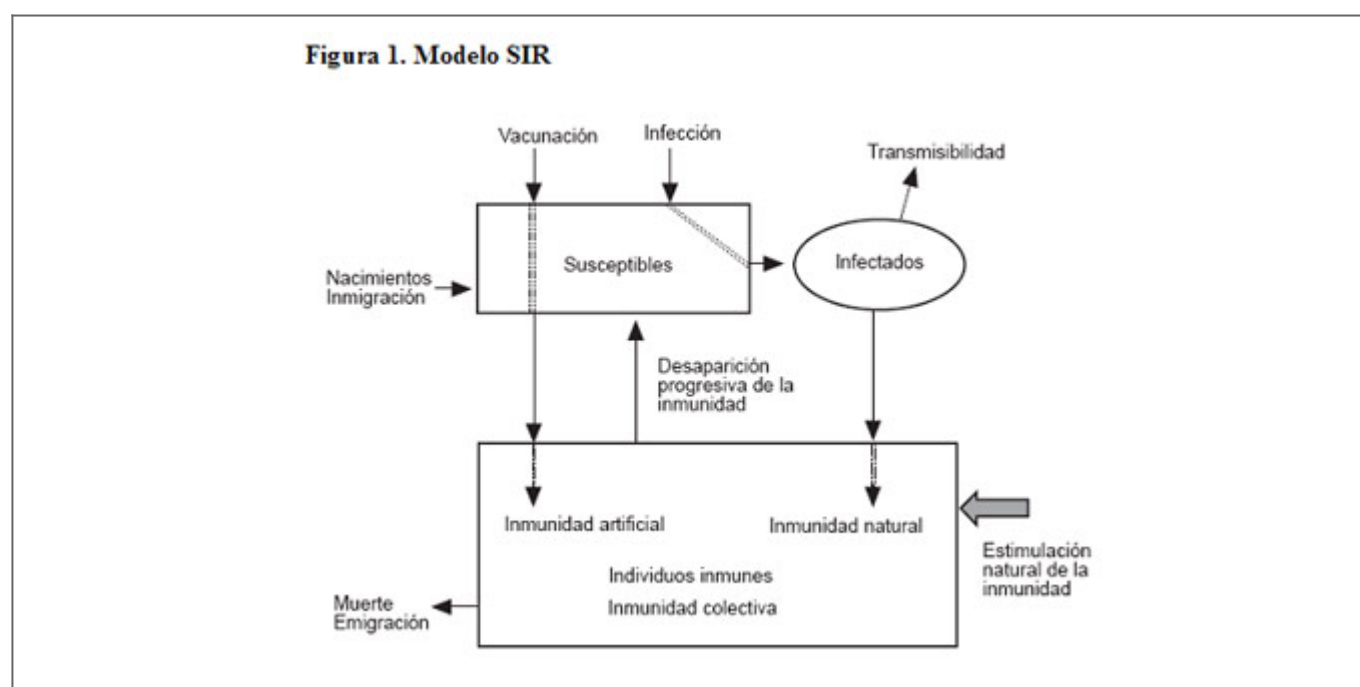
Figura 1. Modelo SIR

Vacunación

Infección

Transmisibilidad

Nacimientos
Inmigración

Susceptibles

Infectados

Desaparición progresiva de la inmunidad

Inmunidad artificial

Inmunidad natural

Estimulación natural de la inmunidad

Individuos inmunes

Inmunidad colectiva

Muerte
Emigración